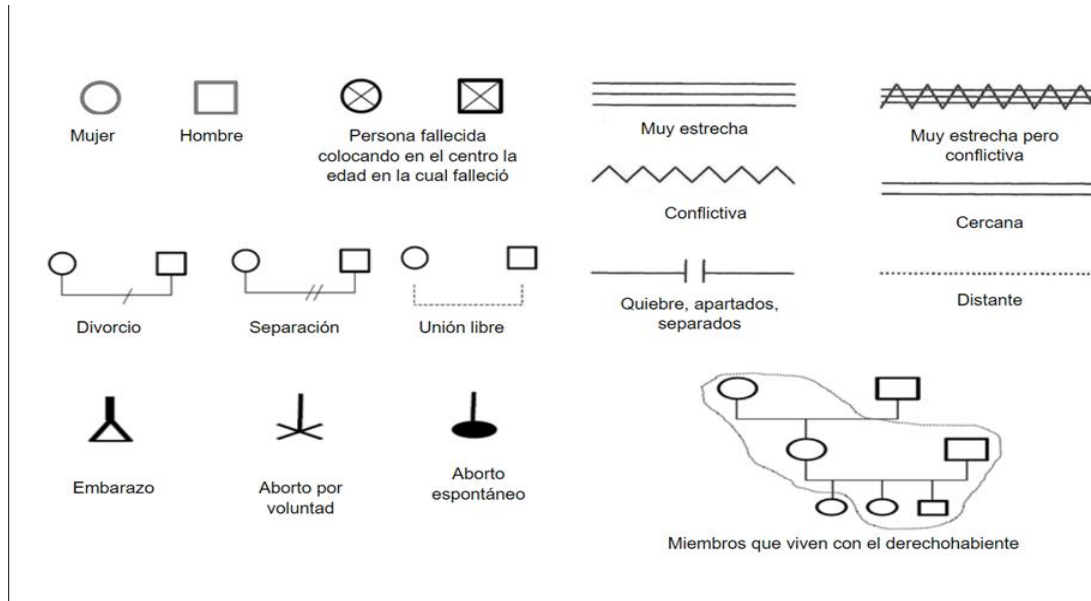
Mujer

Hombre

Persona fallecida colocando en el centro la edad en la cual falleció

Muy estrecha

Muy estrecha pero conflictiva

Conflictiva

Cercana

Divorcio

Separación

Unión libre

Quiebre, apartados, separados

Distante

Embarazo

Aborto por voluntad

Aborto espontáneo

Miembros que viven con el derechohabiente